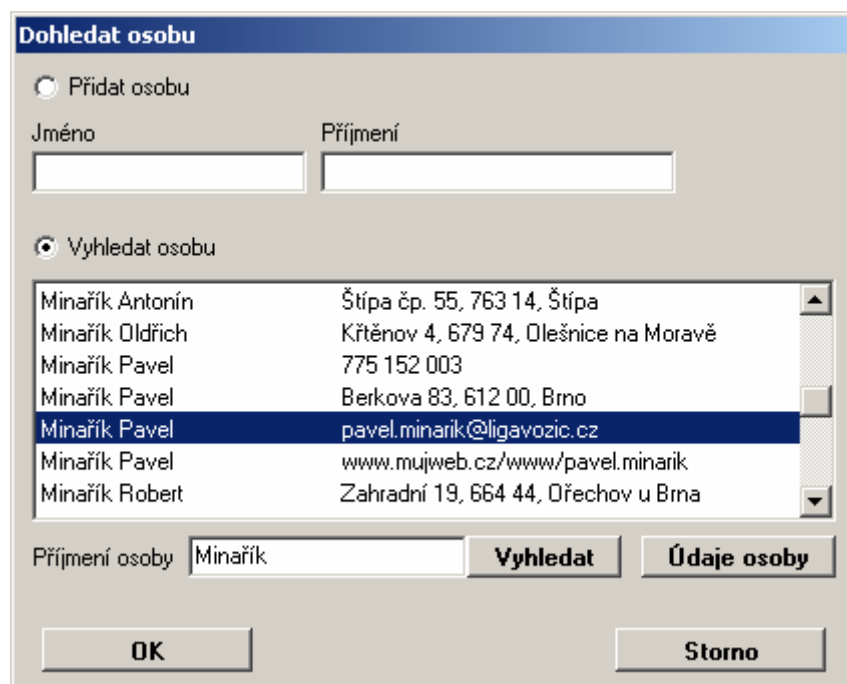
Dohledat osobu

Přidat osobu

Jméno

Příjmení

Vyhledat osobu

| | |
|---|---|
| Minařík Antonín | Štípa čp. 55, 763 14, Štípa |
| Minařík Oldřich | Křtěnov 4, 679 74, Olešnice na Moravě |
| Minařík Pavel | 775 152 003 |
| Minařík Pavel | Berkova 83, 612 00, Brno |
| Minařík Pavel | pavel.minarik@ligavozic.cz |
| Minařík Pavel | www.mujweb.cz/www/pavel.minarik |
| Minařík Robert | Zahradní 19, 664 44, Ořechov u Brna |

Příjmení osoby Minařík

Vyhledat

Údaje osoby

OK

Storno